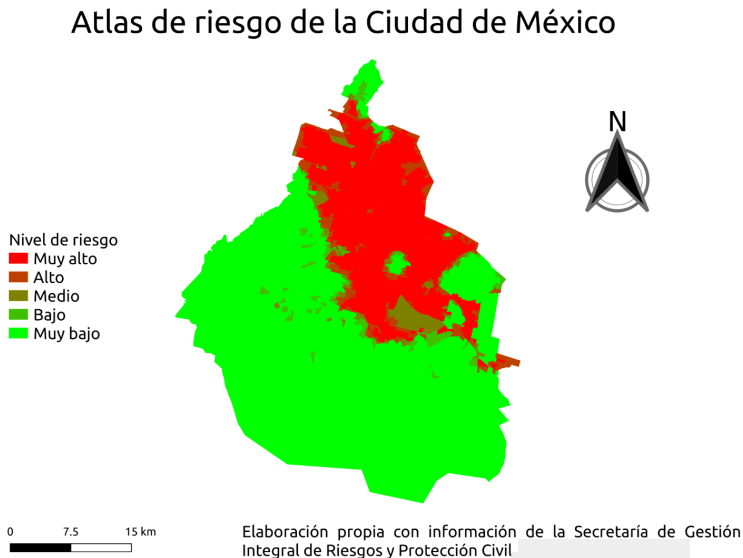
Atlas de riesgo de la Ciudad de México

N

Nivel de riesgo
Muy alto
Alto
Medio
Bajo
Muy bajo

0 7.5 15 km

Elaboración propia con información de la Secretaría de Gestión Integral de Riesgos y Protección Civil